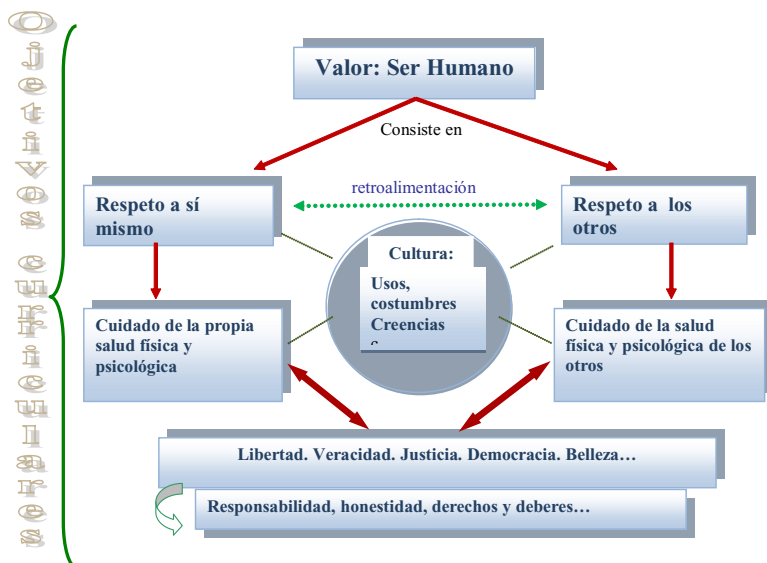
O
j
e
t
i
v
o
s

c
u
r
r
i
c
u
l
a
r
e
s

Valor: Ser Humano

Consiste en

retroalimentación

Respeto a sí mismo

Respeto a los otros

Cultura:

Usos, costumbres Creencias
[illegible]

Cuidado de la propia salud física y psicológica

Cuidado de la salud física y psicológica de los otros

Libertad. Veracidad. Justicia. Democracia. Belleza…

Responsabilidad, honestidad, derechos y deberes…